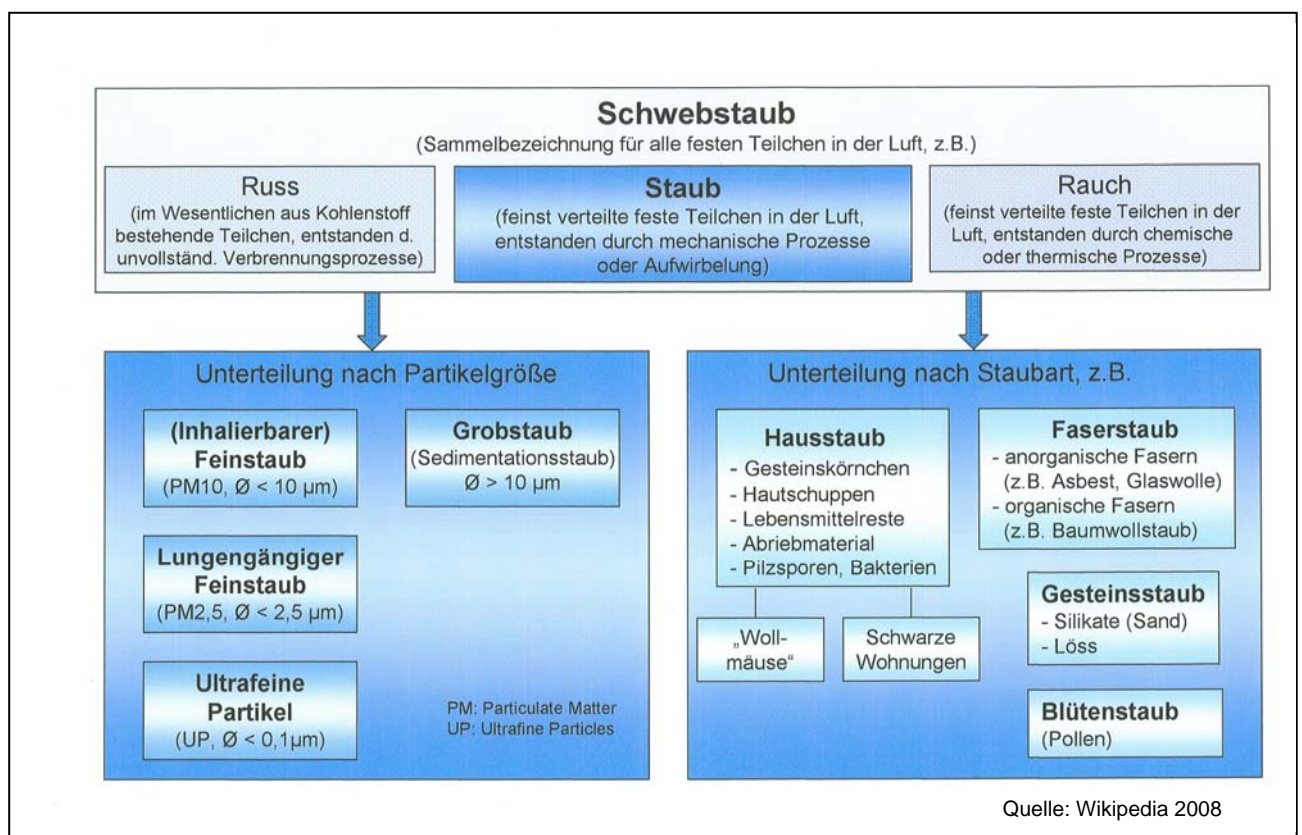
Schwebstaub
(Sammelbezeichnung für alle festen Teilchen in der Luft, z.B.)

Russ
(im Wesentlichen aus Kohlenstoff bestehende Teilchen, entstanden d. unvollständ. Verbrennungsprozesse)

Staub
(feinst verteilte feste Teilchen in der Luft, entstanden durch mechanische Prozesse oder Aufwirbelung)

Rauch
(feinst verteilte feste Teilchen in der Luft, entstanden durch chemische oder thermische Prozesse)

Unterteilung nach Partikelgröße

(Inhalierbarer) Feinstaub
(PM10, Ø < 10 µm)

Grobstaub
(Sedimentationsstaub)
Ø > 10 µm

Lungengängiger Feinstaub
(PM2,5, Ø < 2,5 µm)

Ultrafeine Partikel
(UP, Ø < 0,1µm)

PM: Particulate Matter
UP: Ultrafine Particles

Unterteilung nach Staubart, z.B.

Hausstaub
- Gesteinskörnchen
- Hautschuppen
- Lebensmittelreste
- Abriebmaterial
- Pilzsporen, Bakterien

„Wollmäuse"

Schwarze Wohnungen

Faserstaub
- anorganische Fasern (z.B. Asbest, Glaswolle)
- organische Fasern (z.B. Baumwollstaub)

Gesteinsstaub
- Silikate (Sand)
- Löss

Blütenstaub
(Pollen)

Quelle: Wikipedia 2008